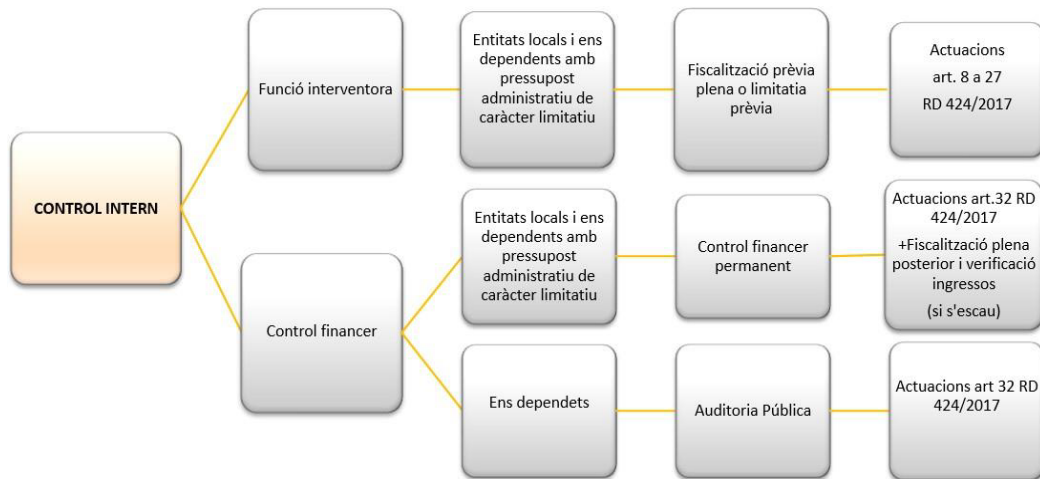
CONTROL INTERN

Funció interventora

Entitats locals i ens dependents amb pressupost administratiu de caràcter limitatiu

Fiscalització prèvia plena o limitatia prèvia

Actuacions art. 8 a 27 RD 424/2017

Control financer

Entitats locals i ens dependents amb pressupost administratiu de caràcter limitatiu

Control financer permanent

Actuacions art.32 RD 424/2017 +Fiscalització plena posterior i verificació ingressos (si s'escau)

Ens dependets

Auditoria Pública

Actuacions art 32 RD 424/2017